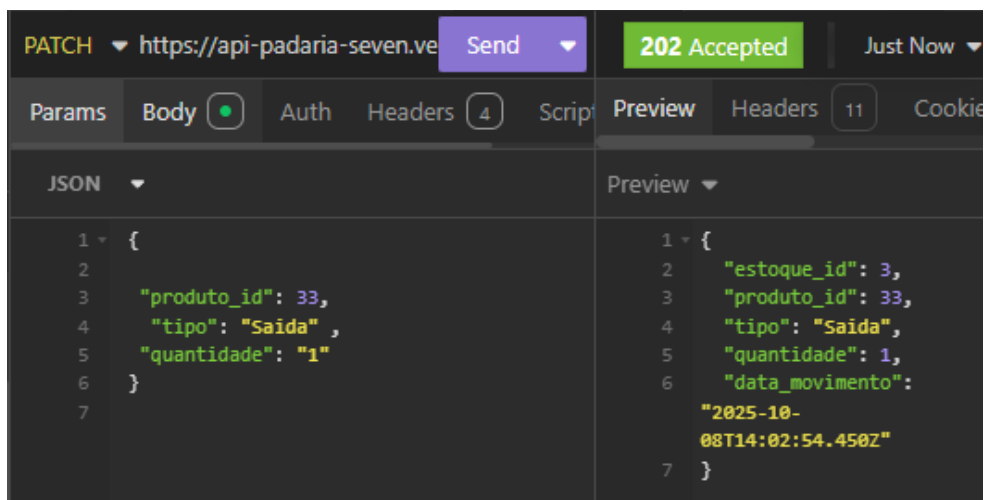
PATCH ▾ https://api-padaria-seven.ve Send ▾

202 Accepted Just Now ▾

Params Body Auth Headers 4 Script

Preview Headers 11 Cookie

JSON ▾

Preview ▾

1 {
2
3 "produto_id": 33,
4 "tipo": "Saida" ,
5 "quantidade": "1"
6 }
7

1 {
2 "estoque_id": 3,
3 "produto_id": 33,
4 "tipo": "Saida",
5 "quantidade": 1,
6 "data_movimento": "2025-10-08T14:02:54.450Z"
7 }